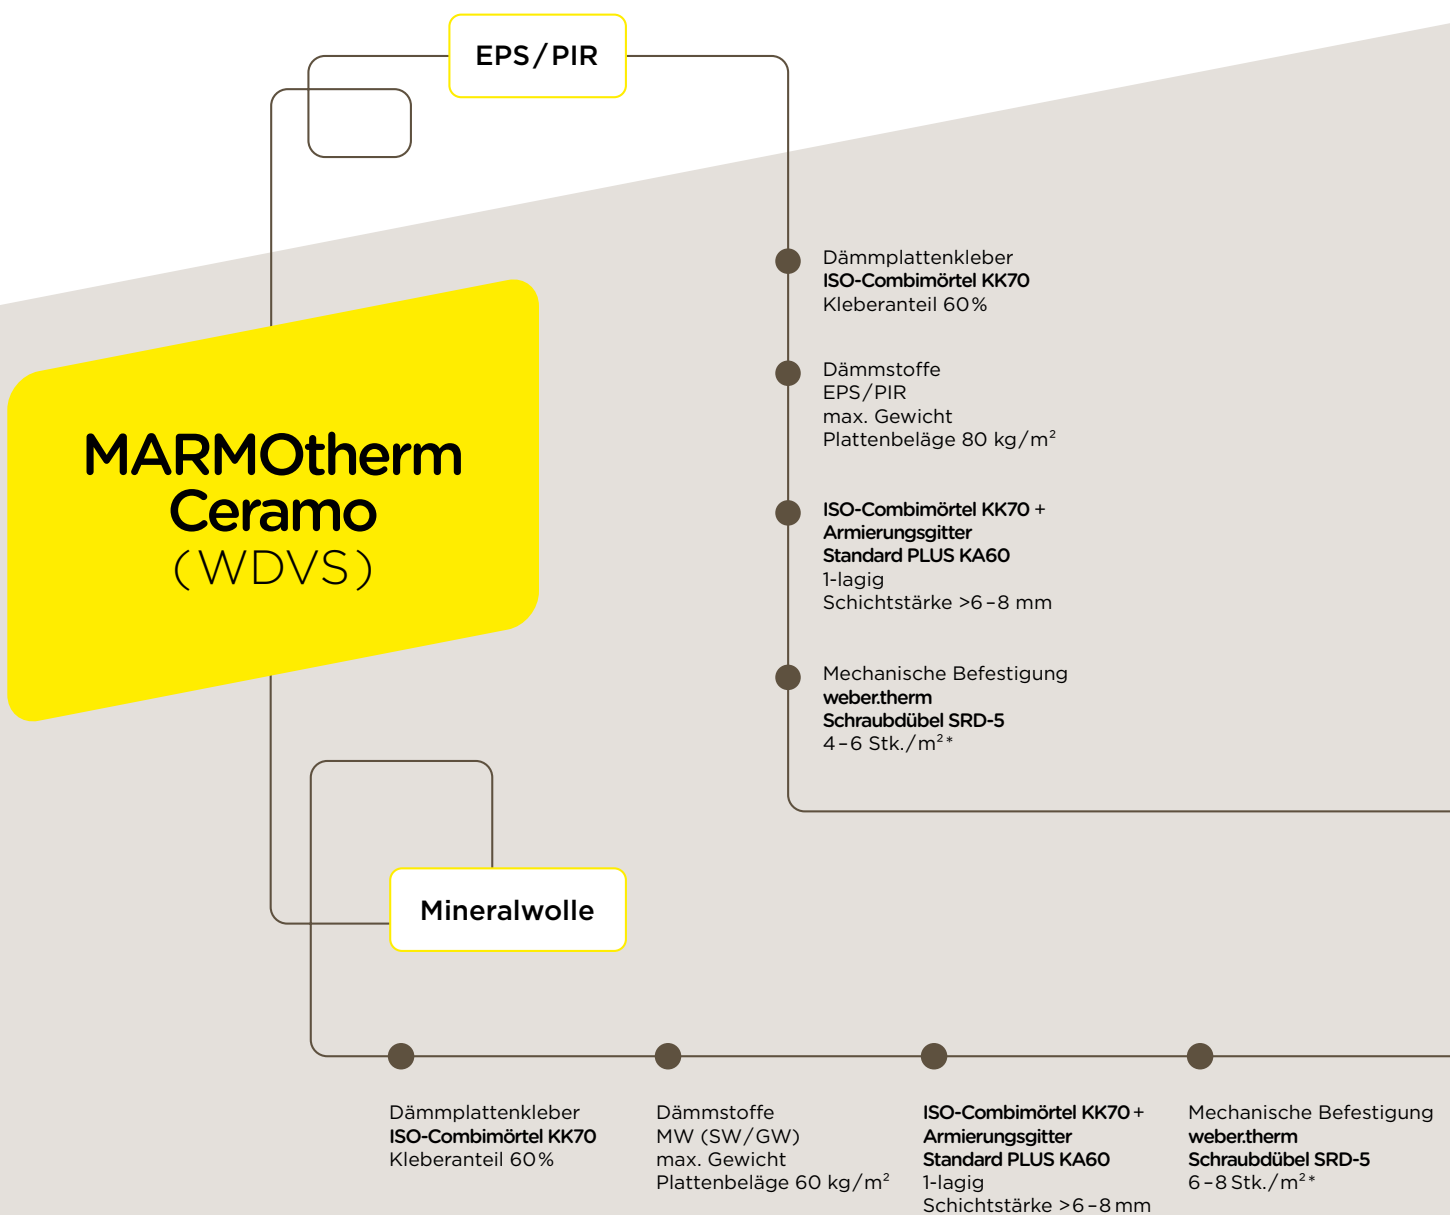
EPS/PIR

MARMOtherm Ceramo (WDVS)

Dämmplattenkleber
ISO-Combimörtel KK70
Kleberanteil 60%

Dämmstoffe
EPS/PIR
max. Gewicht
Plattenbeläge 80 kg/m²

ISO-Combimörtel KK70 +
Armierungsgitter
Standard PLUS KA60
1-lagig
Schichtstärke >6–8 mm

Mechanische Befestigung
weber.therm
Schraubdübel SRD-5
4–6 Stk./m²*

Mineralwolle

Dämmplattenkleber
ISO-Combimörtel KK70
Kleberanteil 60%

Dämmstoffe
MW (SW/GW)
max. Gewicht
Plattenbeläge 60 kg/m²

ISO-Combimörtel KK70 +
Armierungsgitter
Standard PLUS KA60
1-lagig
Schichtstärke >6–8 mm

Mechanische Befestigung
weber.therm
Schraubdübel SRD-5
6–8 Stk./m²*